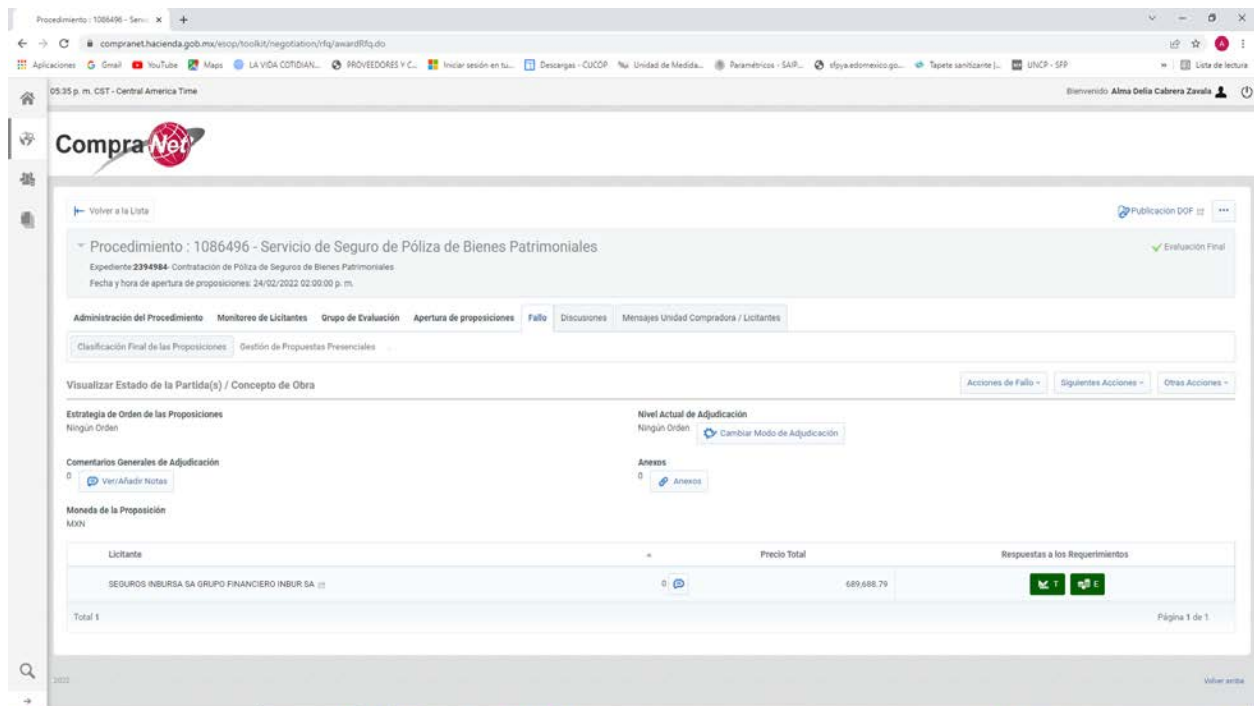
Procedimiento : 1086496 - Servi ×

compranet.hacienda.gob.mx/esop/toolkit/negotiation/rfq/awardRfq.do

Aplicaciones Gmail YouTube Maps LA VIDA COTIDIAN... PROVEEDORES Y C... Iniciar sesión en tu... Descargas - CUCOP Unidad de Medida... Paramétricos - SAP... sfpya.edomexico.go... Tapete sanitizante |... UNCP - SFP Lista de lectura

05:35 p. m. CST - Central America Time

Bienvenido Alma Delia Cabrera Zavala

CompraNet

Volver a la Lista

Publicación DOF

Procedimiento : 1086496 - Servicio de Seguro de Póliza de Bienes Patrimoniales

Expediente:2394984- Contratación de Póliza de Seguros de Bienes Patrimoniales

Fecha y hora de apertura de proposiciones: 24/02/2022 02:00:00 p. m.

Evaluación Final

Administración del Procedimiento Monitoreo de Licitantes Grupo de Evaluación Apertura de proposiciones Fallo Discusiones Mensajes Unidad Compradora / Licitantes

Clasificación Final de las Proposiciones Gestión de Propuestas Presenciales

Visualizar Estado de la Partida(s) / Concepto de Obra

Acciones de Fallo Siguientes Acciones Otras Acciones

Estrategia de Orden de las Proposiciones
Ningún Orden

Nivel Actual de Adjudicación
Ningún Orden Cambiar Modo de Adjudicación

Comentarios Generales de Adjudicación
0 Ver/Añadir Notas

Anexos
0 Anexos

Moneda de la Proposición
MXN

| Licitante | | Precio Total | Respuestas a los Requerimientos |
|---|---|---|---|
| SEGUROS INBURSA SA GRUPO FINANCIERO INBUR SA | 0 | 689,688.79 | T E |

Total 1

Página 1 de 1

2022

Volver arriba